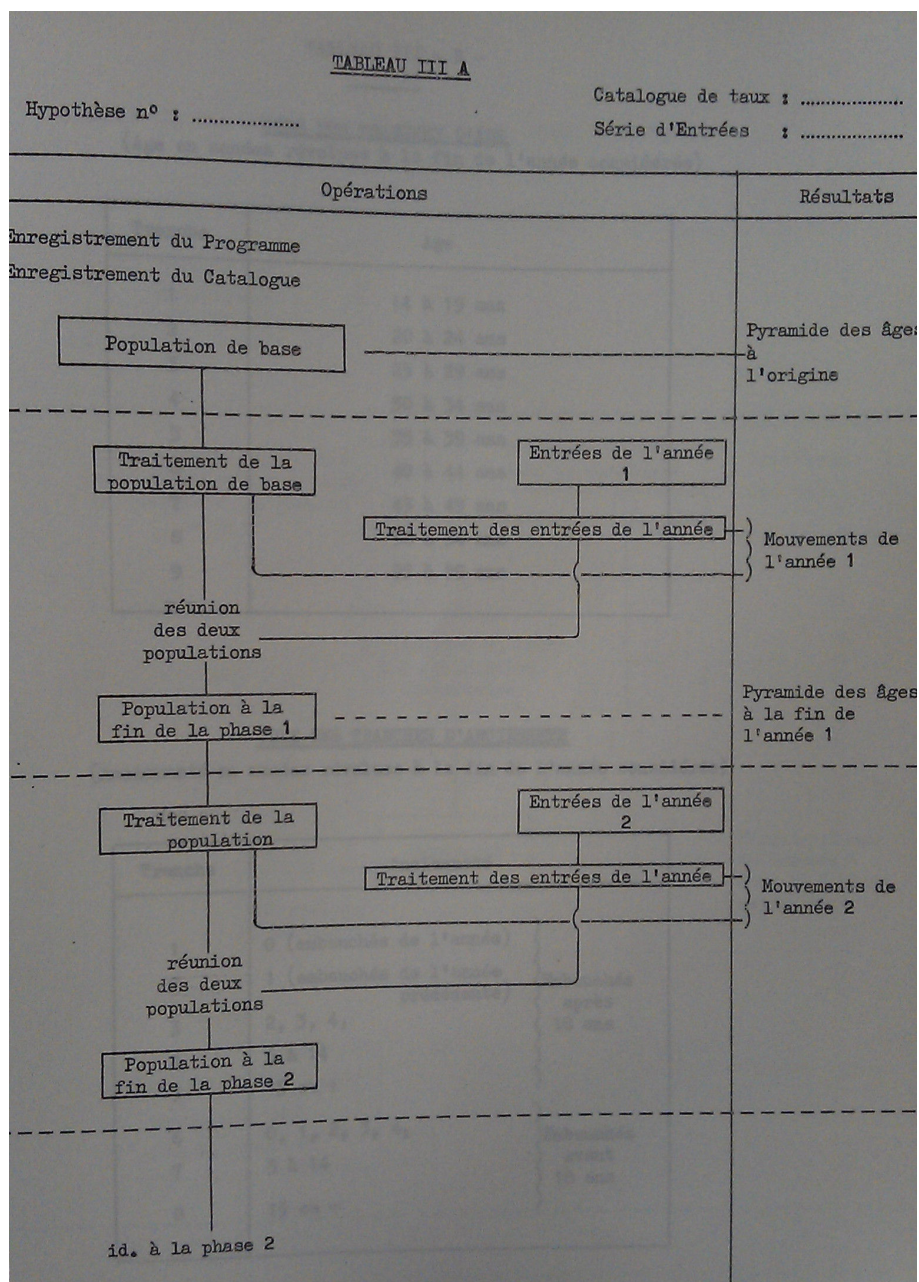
TABLEAU III A

Hypothèse n° : ..................

Catalogue de taux : ..................
Série d'Entrées : ..................

| Opérations | Résultats |
|---|---|

Enregistrement du Programme
Enregistrement du Catalogue

Population de base

Pyramide des âges à l'origine

Traitement de la population de base

Entrées de l'année 1

Traitement des entrées de l'année

Mouvements de l'année 1

réunion des deux populations

Population à la fin de la phase 1

Pyramide des âges à la fin de l'année 1

Traitement de la population

Entrées de l'année 2

Traitement des entrées de l'année

Mouvements de l'année 2

réunion des deux populations

Population à la fin de la phase 2

id. à la phase 2